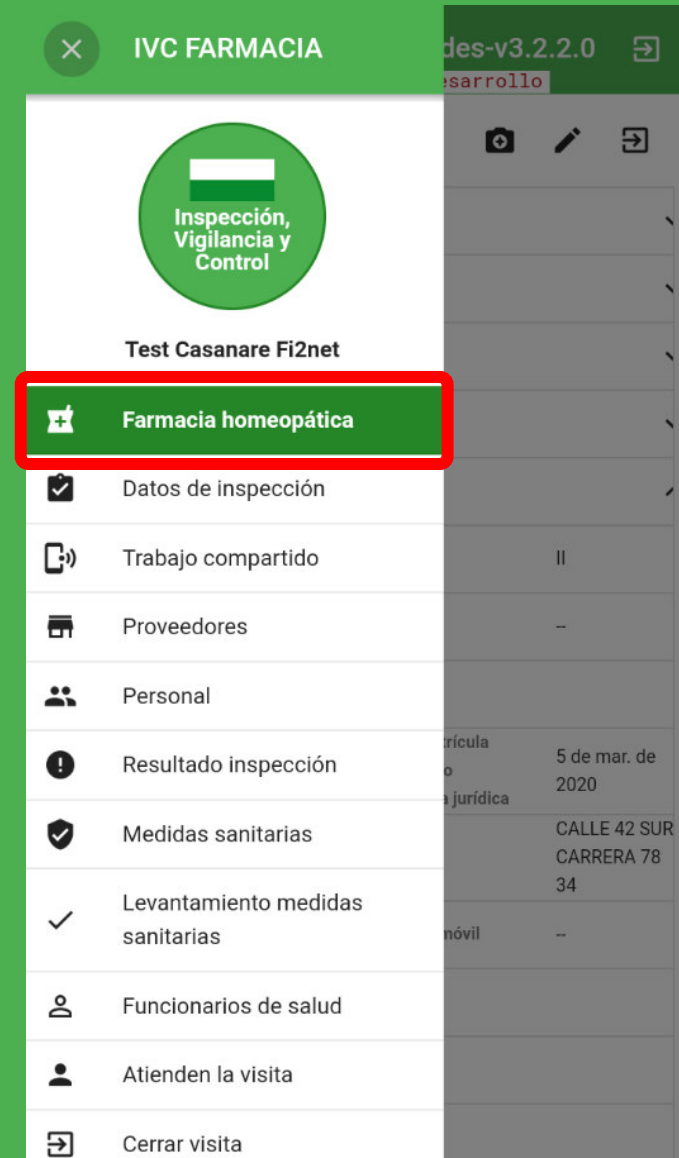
IVC FARMACIA

des-v3.2.2.0
esarrollo

Inspección, Vigilancia y Control

Test Casanare Fi2net

Farmacia homeopática

Datos de inspección

Trabajo compartido

Proveedores

Personal

Resultado inspección

Medidas sanitarias

Levantamiento medidas sanitarias

Funcionarios de salud

Atienden la visita

Cerrar visita

II

--

trícula
o
a jurídica

5 de mar. de 2020

CALLE 42 SUR CARRERA 78 34

móvil

--